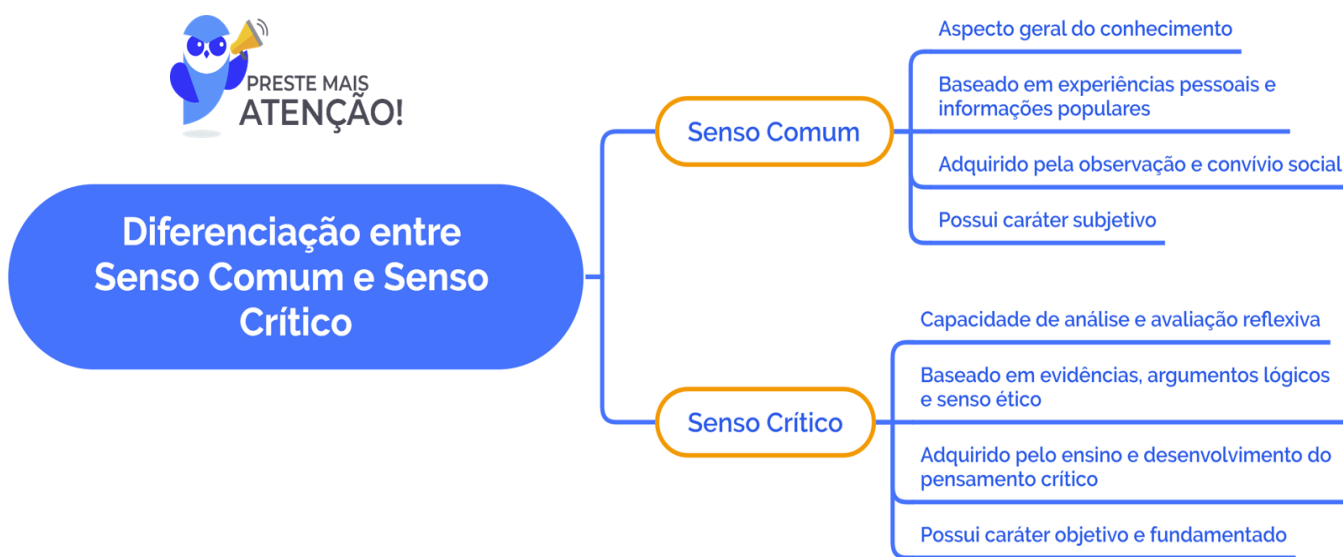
PRESTE MAIS ATENÇÃO!

Diferenciação entre Senso Comum e Senso Crítico

Senso Comum

Aspecto geral do conhecimento

Baseado em experiências pessoais e informações populares

Adquirido pela observação e convívio social

Possui caráter subjetivo

Senso Crítico

Capacidade de análise e avaliação reflexiva

Baseado em evidências, argumentos lógicos e senso ético

Adquirido pelo ensino e desenvolvimento do pensamento crítico

Possui caráter objetivo e fundamentado